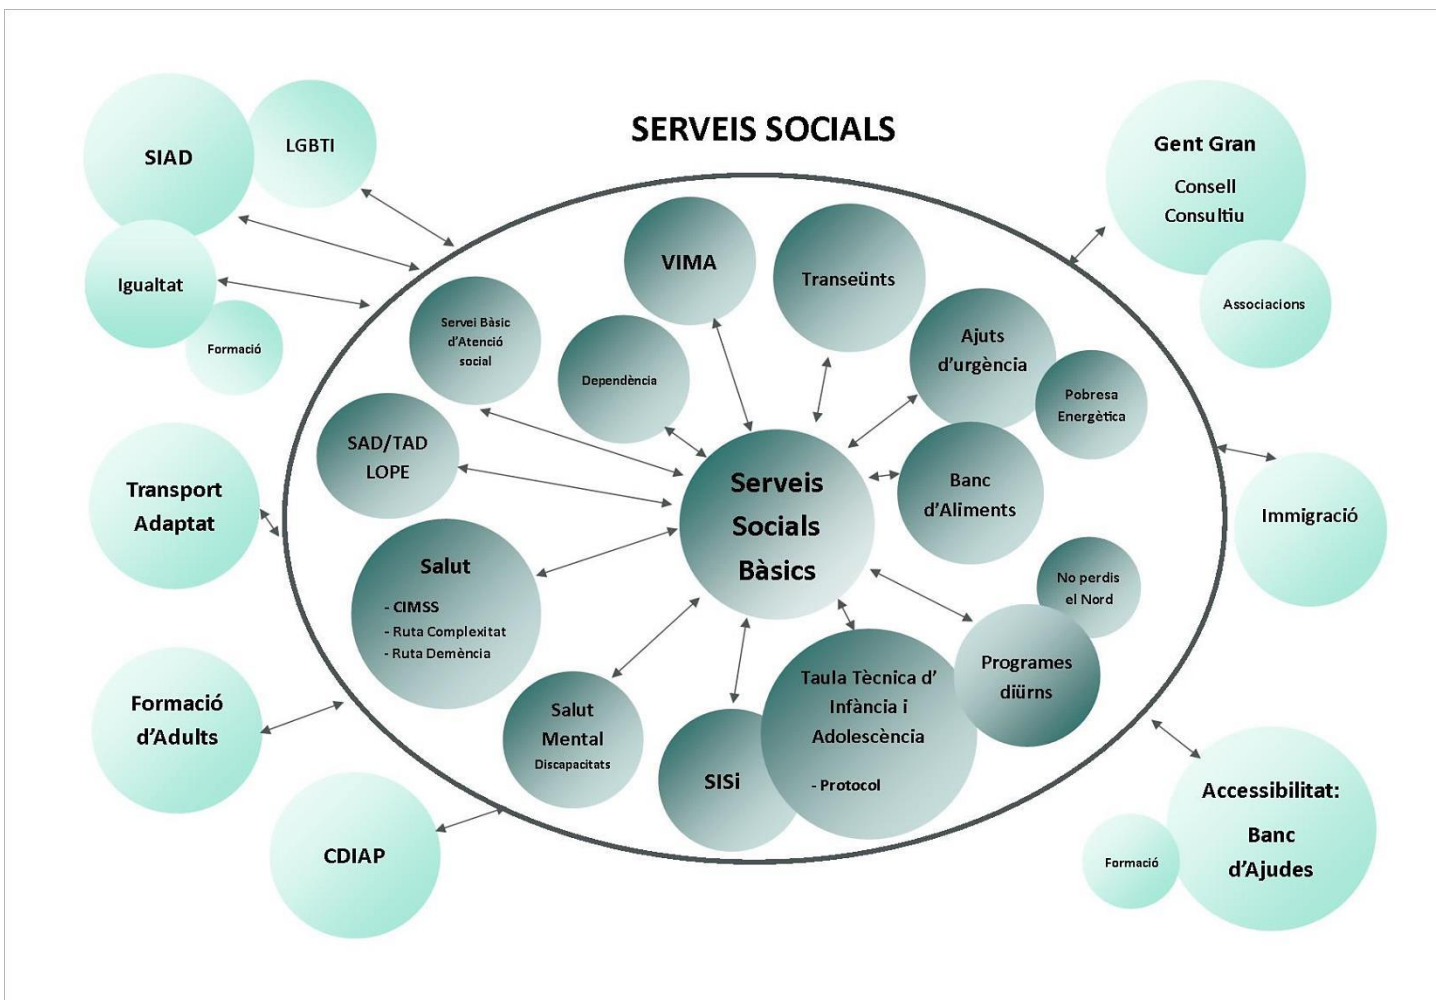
SERVEIS SOCIALS

SIAD

LGBTI

Igualtat

Formació

Gent Gran

Consell Consultiu

Associacions

VIMA

Transeünts

Servei Bàsic d'Atenció social

Dependència

Ajuts d'urgència

Pobresa Energètica

SAD/TAD LOPE

Serveis Socials Bàsics

Banc d'Aliments

Transport Adaptat

Immigració

Salut

- CIMSS
- Ruta Complexitat
- Ruta Demència

No perdis el Nord

Programes diürns

Taula Tècnica d' Infància i Adolescència

- Protocol

Salut Mental

Discapacitats

SISi

Formació d'Adults

CDIAP

Accessibilitat:

Banc d'Ajudes

Formació